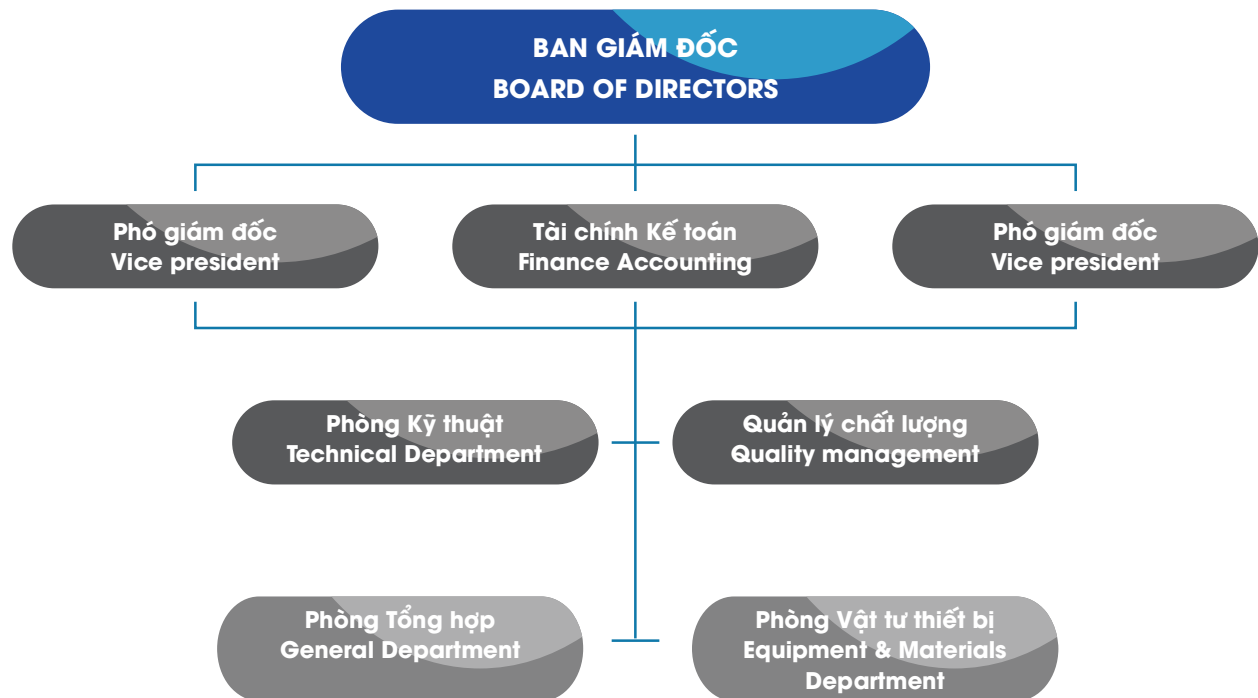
BAN GIÁM ĐỐC
BOARD OF DIRECTORS

Phó giám đốc
Vice president

Tài chính Kế toán
Finance Accounting

Phó giám đốc
Vice president

Phòng Kỹ thuật
Technical Department

Quản lý chất lượng
Quality management

Phòng Tổng hợp
General Department

Phòng Vật tư thiết bị
Equipment & Materials Department